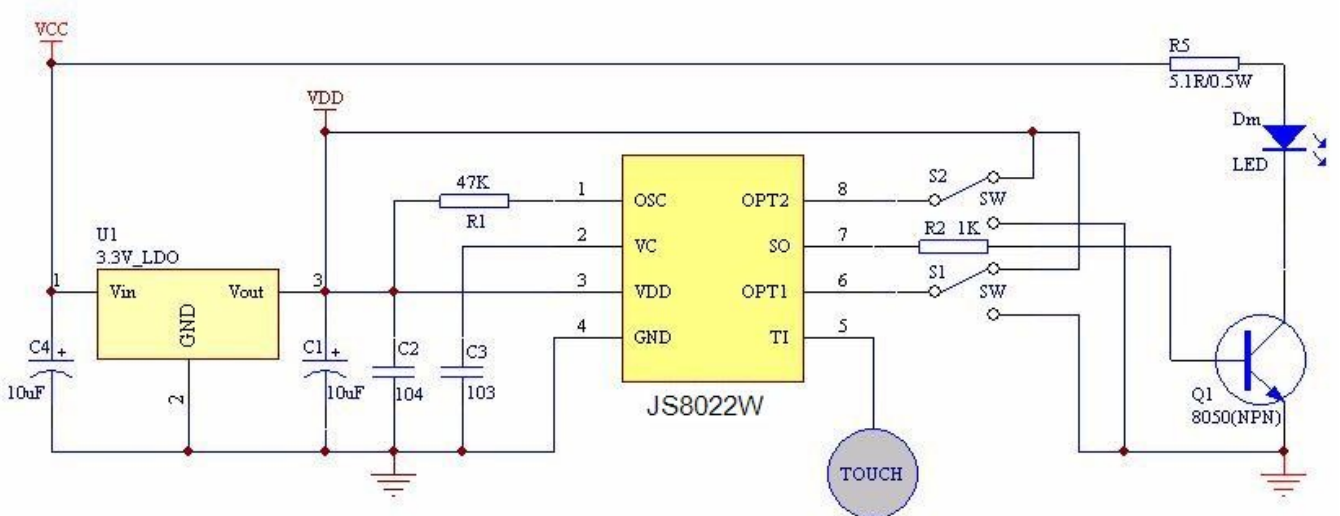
VCC

R5
5.1R/0.5W

VDD

Dm
LED

47K
R1

1 OSC
2 VC
3 VDD
4 GND

OPT2 8
SO 7
OPT1 6
TI 5

S2
SW

R2 1K

S1
SW

U1
3.3V_LDO
1 Vin
GND
Vout 3
2

C4 +
10uF

C1 +
10uF

C2
104

C3
103

JS8022W

Q1
8050(NPN)

TOUCH